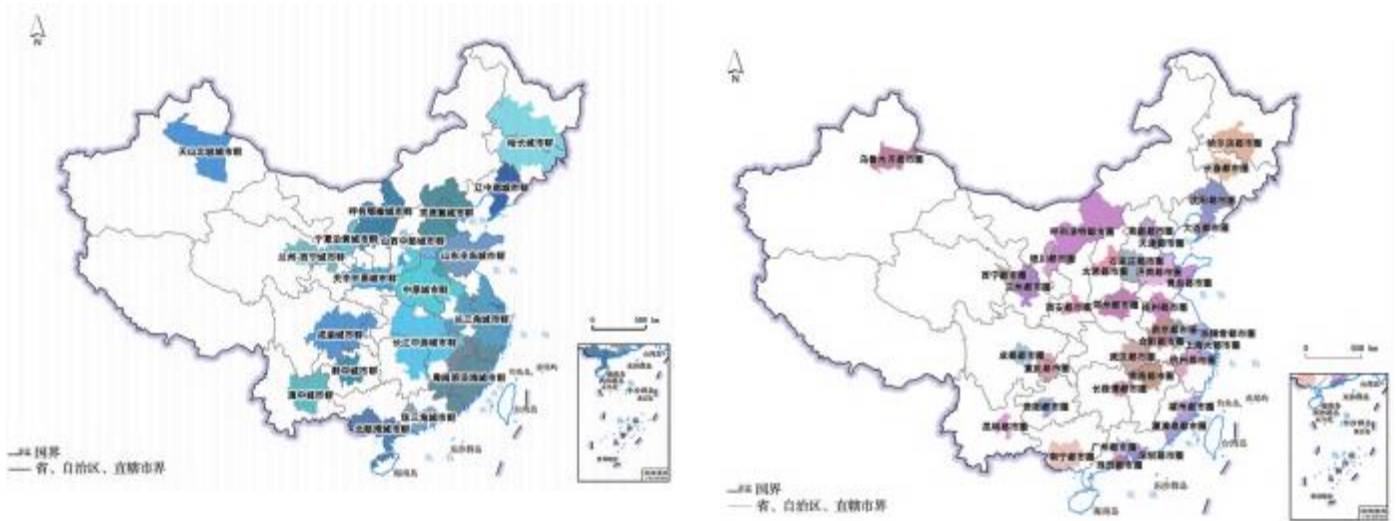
N

天山北坡城市群

哈长城市群

辽中南城市群

呼包鄂榆城市群

京津冀城市群

宁夏沿黄城市群

山西中部城市群

兰州-西宁城市群

山东半岛城市群

关中平原城市群

中原城市群

长三角城市群

成渝城市群

长江中游城市群

黔中城市群

海峡西岸城市群

滇中城市群

珠三角城市群

北部湾城市群

0 500 km

国界

省、自治区、直辖市界

N

乌鲁木齐都市圈

哈尔滨都市圈

长春都市圈

沈阳都市圈

呼和浩特都市圈

首都都市圈

天津都市圈

大连都市圈

银川都市圈

石家庄都市圈

太原都市圈

济南都市圈

青岛都市圈

西宁都市圈

兰州都市圈

郑州都市圈

西安都市圈

徐州都市圈

南京都市圈

合肥都市圈

上海大都市圈

杭州都市圈

宁波都市圈

成都都市圈

重庆都市圈

武汉都市圈

长株潭都市圈

南昌都市圈

福州都市圈

厦漳泉都市圈

昆明都市圈

南宁都市圈

广州都市圈

深圳都市圈

0 500 km

国界

省、自治区、直辖市界